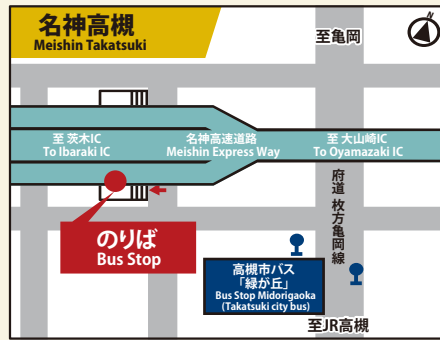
名神高槻
Meishin Takatsuki

至亀岡

至 茨木IC
To Ibaraki IC

名神高速道路
Meishin Express Way

至 大山崎IC
To Oyamazaki IC

府道 枚方亀岡線

のりば
Bus Stop

高槻市バス
「緑が丘」
Bus Stop Midorigaoka
(Takatsuki city bus)

至JR高槻